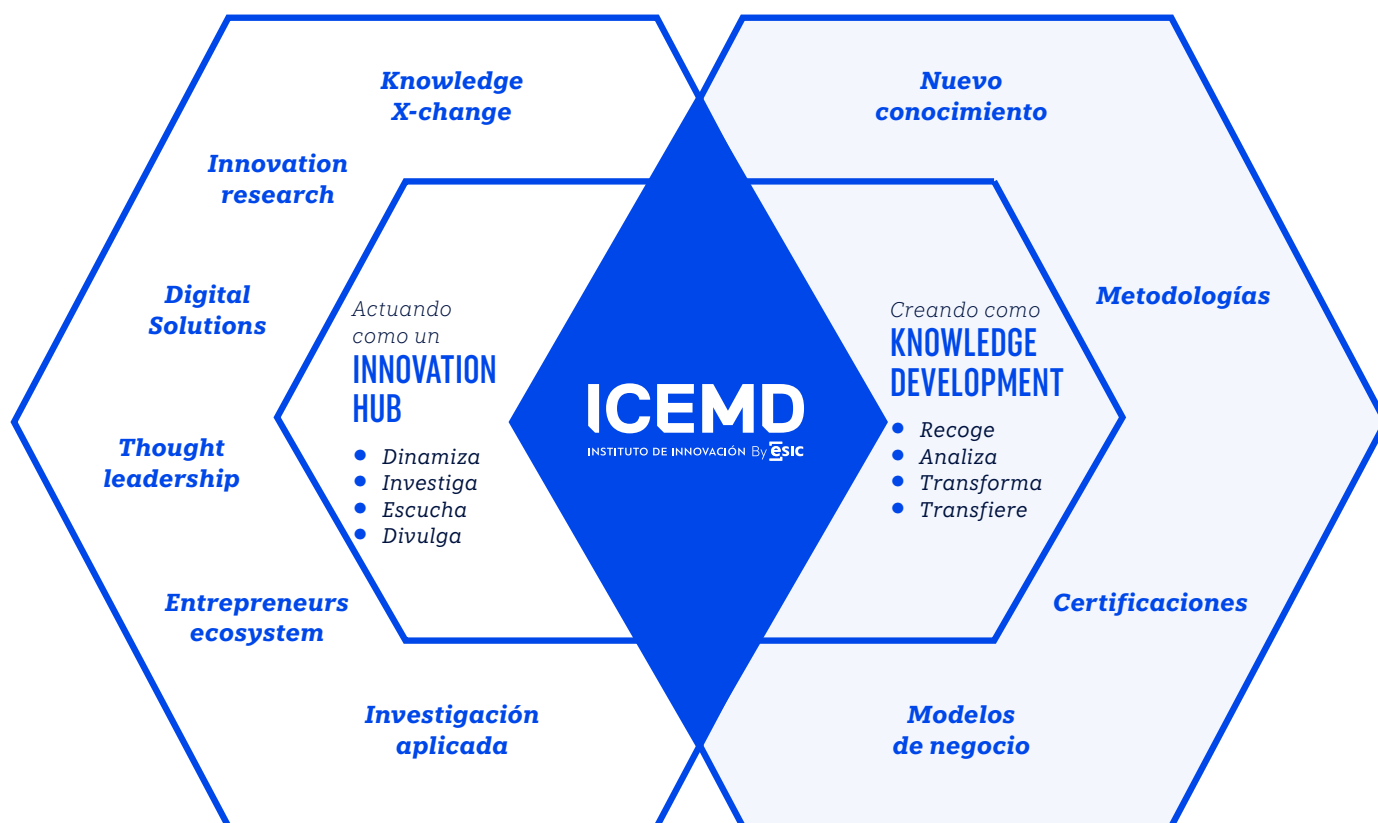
Knowledge X-change

Innovation research

Digital Solutions

Thought leadership

Entrepreneurs ecosystem

Investigación aplicada

Actuando como un
INNOVATION HUB

- Dinamiza
- Investiga
- Escucha
- Divulga

ICEMD
INSTITUTO DE INNOVACIÓN By ESIC

Creando como
KNOWLEDGE DEVELOPMENT

- Recoge
- Analiza
- Transforma
- Transfiere

Nuevo conocimiento

Metodologías

Certificaciones

Modelos de negocio